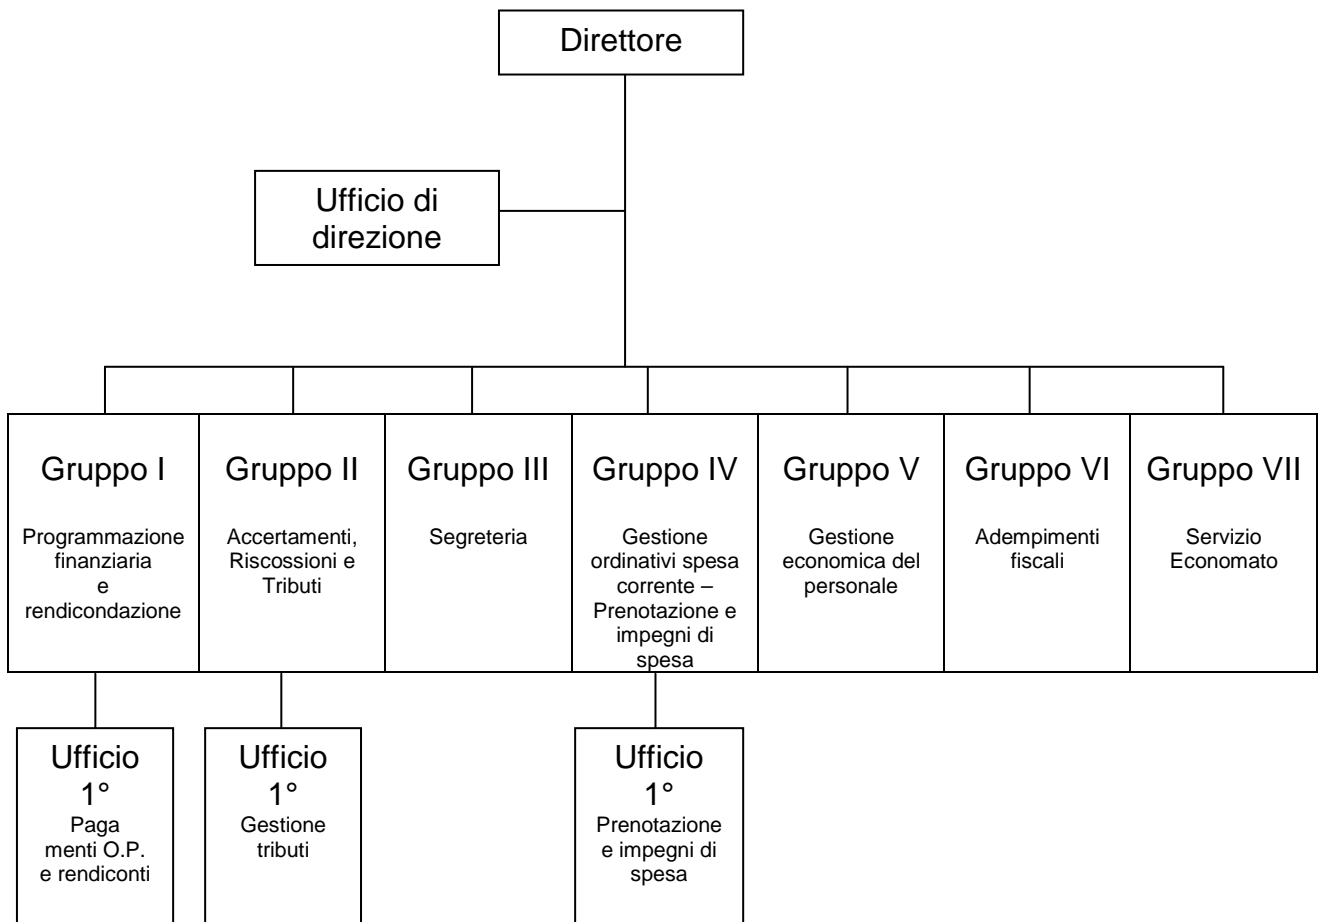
Direttore

Ufficio di direzione

Gruppo I

Programmazione finanziaria e rendicondazione

Gruppo II

Accertamenti, Riscossioni e Tributi

Gruppo III

Segreteria

Gruppo IV

Gestione ordinativi spesa corrente – Prenotazione e impegni di spesa

Gruppo V

Gestione economica del personale

Gruppo VI

Adempimenti fiscali

Gruppo VII

Servizio Economato

Ufficio 1°

Paga menti O.P. e rendiconti

Ufficio 1°

Gestione tributi

Ufficio 1°

Prenotazione e impegni di spesa